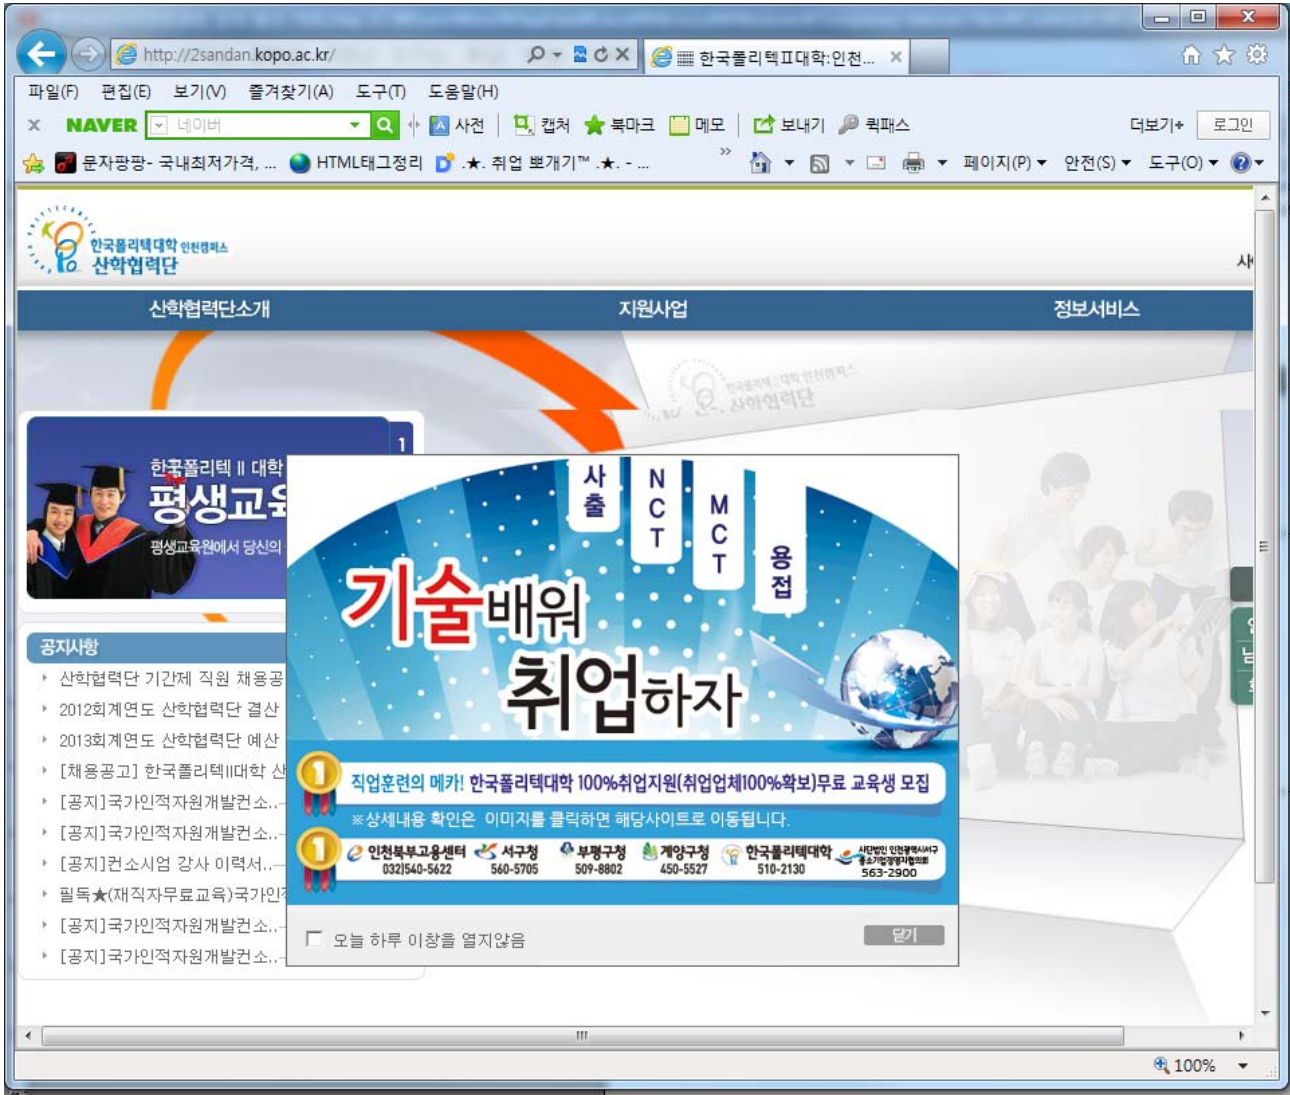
http://2sandan.kopo.ac.kr/

한국폴리텍II대학:인천...

파일(F) 편집(E) 보기(V) 즐겨찾기(A) 도구(T) 도움말(H)

NAVER 네이버 사전 캡처 북마크 메모 보내기 퀵패스 더보기+ 로그인

문자팡팡- 국내최저가격, ... HTML태그정리 .★. 취업 뽀개기™ .★. - ...

페이지(P) 안전(S) 도구(O)

한국폴리텍대학 인천캠퍼스 산학협력단

산학협력단소개 지원사업 정보서비스

한국폴리텍 II 대학 평생교육 평생교육원에서 당신의

1

공지사항

산학협력단 기간제 직원 채용공
2012회계연도 산학협력단 결산
2013회계연도 산학협력단 예산
[채용공고] 한국폴리텍II대학 산
[공지]국가인적자원개발컨소...
[공지]국가인적자원개발컨소...
[공지]컨소시엄 강사 이력서...
필독★(재직자무료교육)국가인
[공지]국가인적자원개발컨소...
[공지]국가인적자원개발컨소...

사출 NCT MCT 용접

기술배워 취업하자

직업훈련의 메카! 한국폴리텍대학 100%취업지원(취업업체100%확보)무료 교육생 모집

※상세내용 확인은 이미지를 클릭하면 해당사이트로 이동됩니다.

인천북부고용센터 032)540-5622 서구청 560-5705 부평구청 509-8802 계양구청 450-5527 한국폴리텍대학 510-2130 사단법인 인천광역시서구 중소기업경영자협의회 563-2900

오늘 하루 이창을 열지않음

닫기

100%